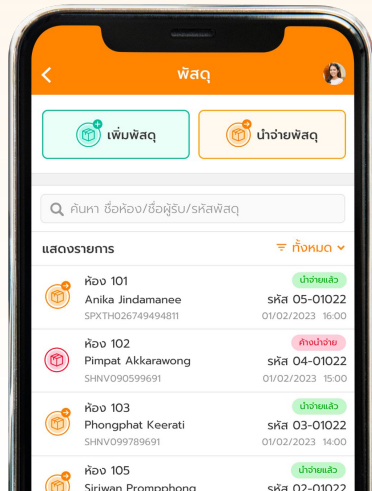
พัสดุ

เพิ่มพัสดุ

นำจ่ายพัสดุ

ค้นหา ชื่อห้อง/ชื่อผู้รับ/รหัสพัสดุ

แสดงรายการ

ทั้งหมด

ห้อง 101
นำจ่ายแล้ว
Anika Jindamanee
รหัส 05-01022
SPXTH026749494811
01/02/2023 16:00

ห้อง 102
ค้างนำจ่าย
Pimpat Akkarawong
รหัส 04-01022
SHNV090599691
01/02/2023 15:00

ห้อง 103
นำจ่ายแล้ว
Phongphat Keerati
รหัส 03-01022
SHNV099789691
01/02/2023 14:00

ห้อง 105
นำจ่ายแล้ว
Siriwan Prompphong
รหัส 02-01022